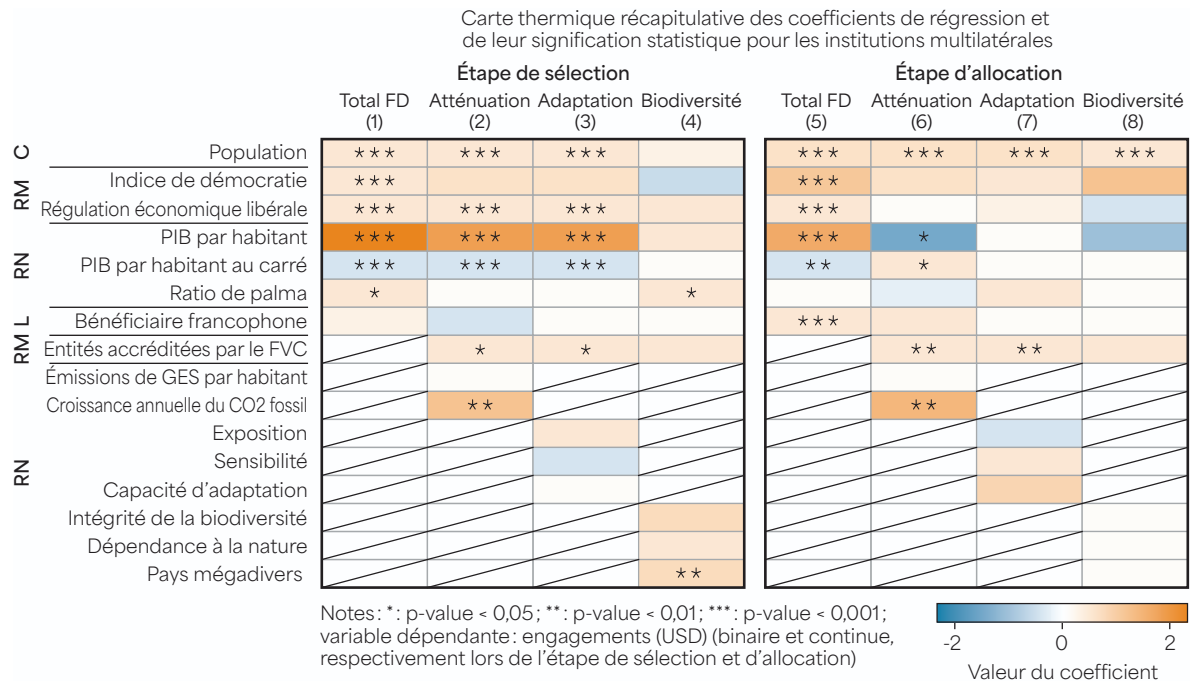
Carte thermique récapitulative des coefficients de régression et de leur signification statistique pour les institutions multilatérales

| | | Étape de sélection | | | | Étape d'allocation | | | |
|---|---|---|---|---|---|---|---|---|---|
| | | Total FD (1) | Atténuation (2) | Adaptation (3) | Biodiversité (4) | Total FD (5) | Atténuation (6) | Adaptation (7) | Biodiversité (8) |
| C | Population | *** | *** | *** | | *** | *** | *** | *** |
| RM | Indice de démocratie | *** | | | | *** | | | |
| RM | Régulation économique libérale | *** | *** | *** | | *** | | | |
| RN | PIB par habitant | *** | *** | *** | | *** | * | | |
| RN | PIB par habitant au carré | *** | *** | *** | | ** | * | | |
| RN | Ratio de palma | * | | | * | | | | |
| RM L | Bénéficiaire francophone | | | | | *** | | | |
| RM L | Entités accréditées par le FVC | | * | * | | | ** | ** | |
| RN | Émissions de GES par habitant | | | | | | | | |
| RN | Croissance annuelle du CO2 fossil | | ** | | | | ** | | |
| RN | Exposition | | | | | | | | |
| RN | Sensibilité | | | | | | | | |
| RN | Capacité d'adaptation | | | | | | | | |
| RN | Intégrité de la biodiversité | | | | | | | | |
| RN | Dépendance à la nature | | | | | | | | |
| RN | Pays mégadivers | | | | ** | | | | |

Notes : *: p-value < 0,05 ; **: p-value < 0,01 ; ***: p-value < 0,001 ; variable dépendante : engagements (USD) (binaire et continue, respectivement lors de l'étape de sélection et d'allocation)

-2 0 2
Valeur du coefficient